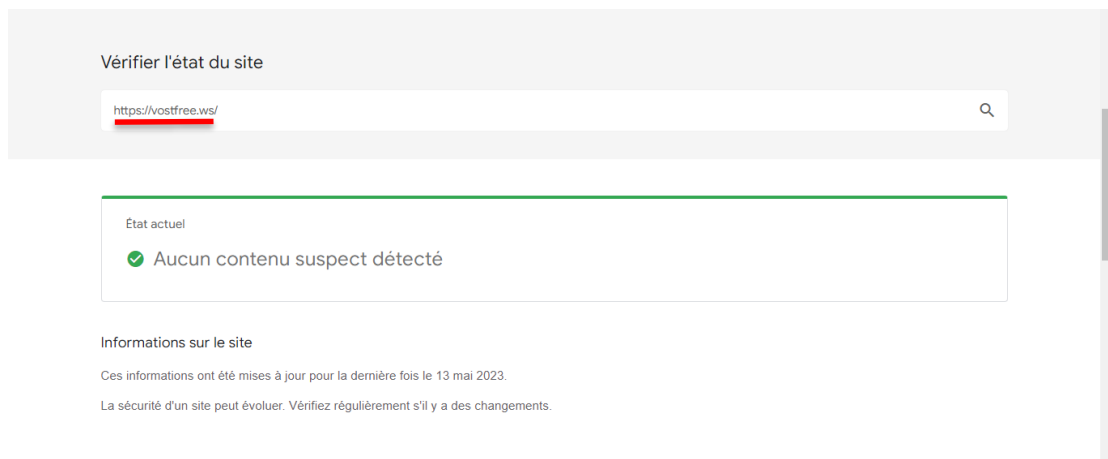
Vérifier l'état du site

https://vostfree.ws/

État actuel

Aucun contenu suspect détecté

Informations sur le site

Ces informations ont été mises à jour pour la dernière fois le 13 mai 2023.

La sécurité d'un site peut évoluer. Vérifiez régulièrement s'il y a des changements.